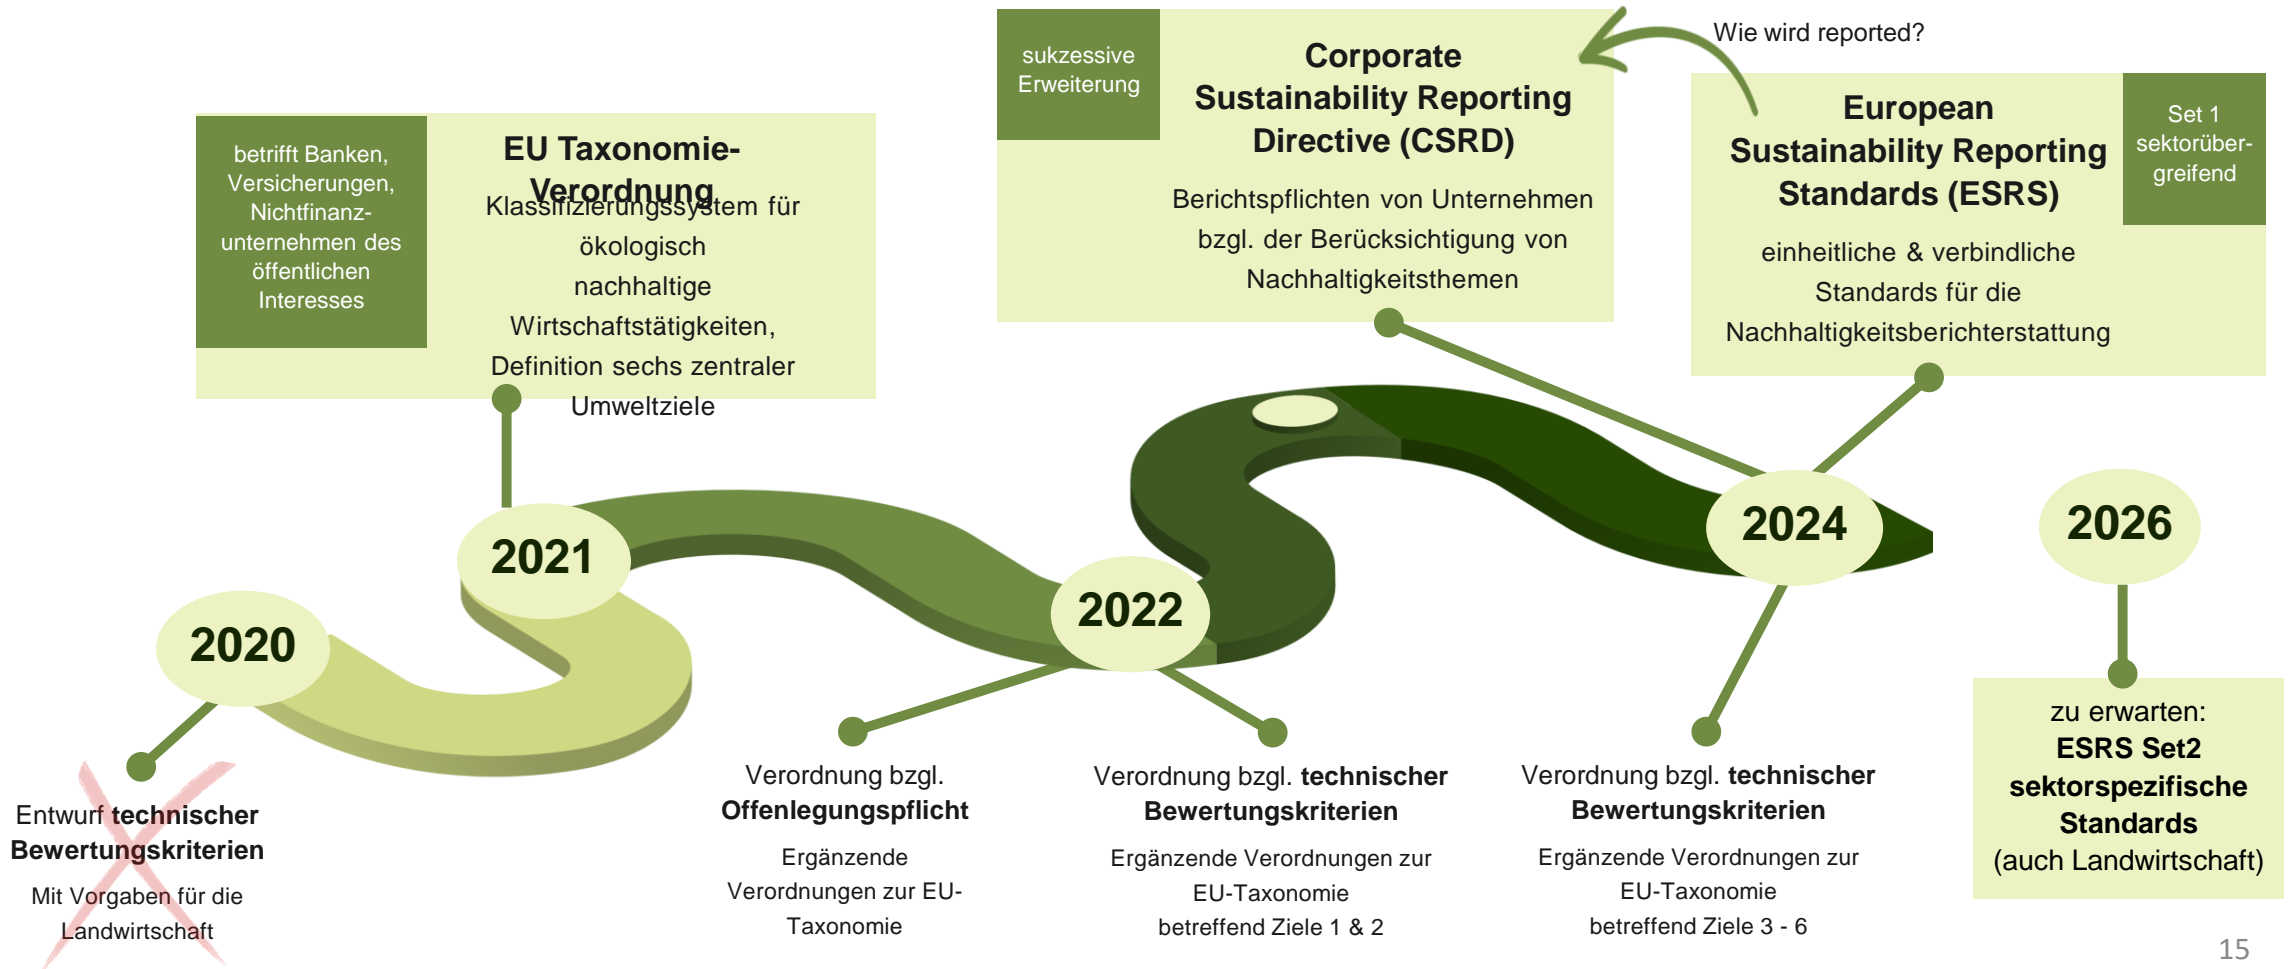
sukzessive Erweiterung

Corporate Sustainability Reporting Directive (CSRD)

Berichtspflichten von Unternehmen bzgl. der Berücksichtigung von Nachhaltigkeitsthemen

Wie wird reported?

European Sustainability Reporting Standards (ESRS)

Set 1 sektorübergreifend

einheitliche & verbindliche Standards für die Nachhaltigkeitsberichterstattung

betrifft Banken, Versicherungen, Nichtfinanzunternehmen des öffentlichen Interesses

EU Taxonomie-Verordnung

Klassifizierungssystem für ökologisch nachhaltige Wirtschaftstätigkeiten, Definition sechs zentraler Umweltziele

2020

2021

2022

2024

2026

Entwurf **technischer Bewertungskriterien**

Mit Vorgaben für die Landwirtschaft

Verordnung bzgl. **Offenlegungspflicht**

Ergänzende Verordnungen zur EU-Taxonomie

Verordnung bzgl. **technischer Bewertungskriterien**

Ergänzende Verordnungen zur EU-Taxonomie betreffend Ziele 1 & 2

Verordnung bzgl. **technischer Bewertungskriterien**

Ergänzende Verordnungen zur EU-Taxonomie betreffend Ziele 3 - 6

zu erwarten: **ESRS Set2 sektorspezifische Standards** (auch Landwirtschaft)

15